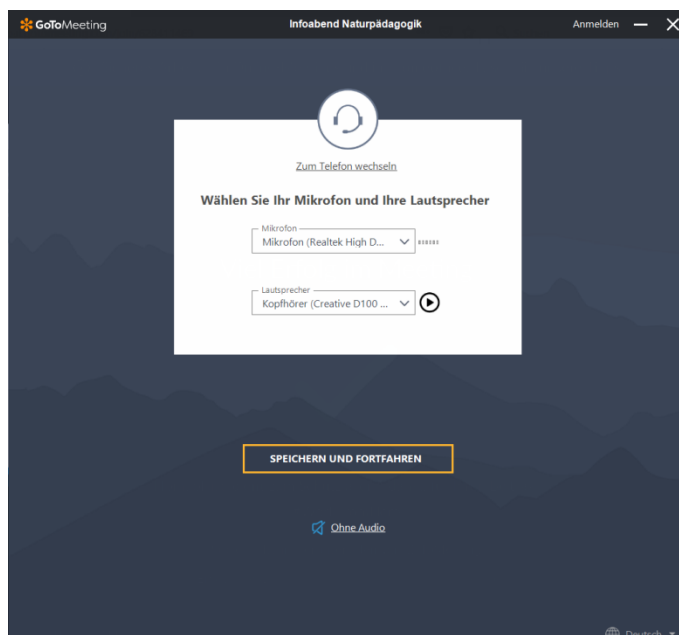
GoToMeeting

Infoabend Naturpädagogik

Anmelden

Zum Telefon wechseln

Wählen Sie Ihr Mikrofon und Ihre Lautsprecher

Mikrofon
Mikrofon (Realtek High D...

Lautsprecher
Kopfhörer (Creative D100 ...

SPEICHERN UND FORTFAHREN

Ohne Audio

Deutsch